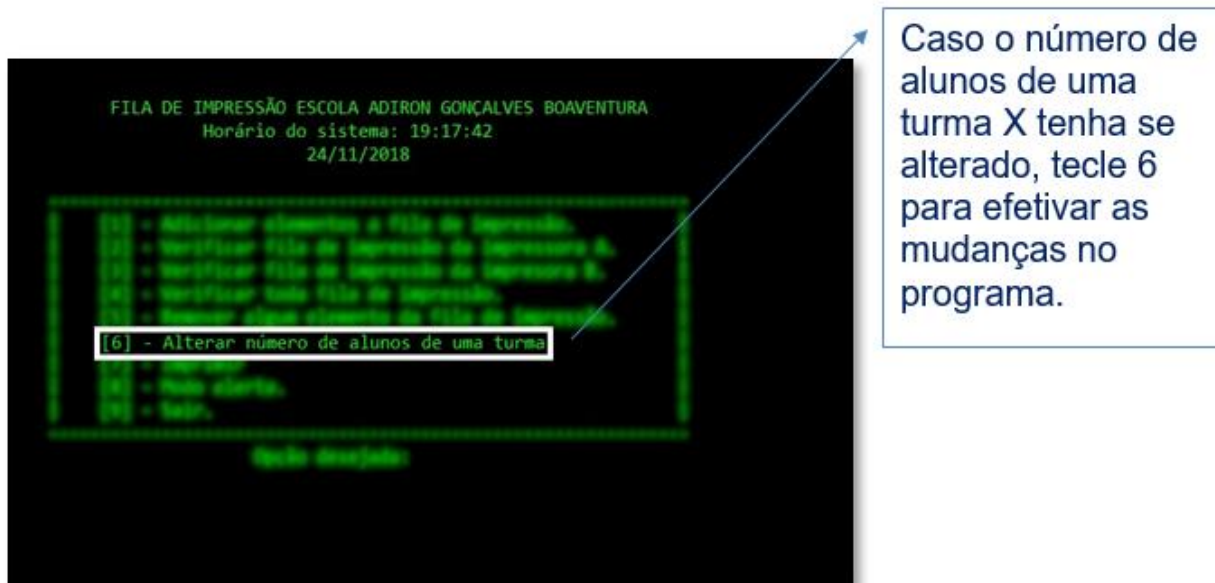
FILA DE IMPRESSÃO ESCOLA ADIRON GONÇALVES BOAVENTURA
Horário do sistema: 19:17:42
24/11/2018

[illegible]
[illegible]
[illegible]
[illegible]
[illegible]
[6] - Alterar número de alunos de uma turma
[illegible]
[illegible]
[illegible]

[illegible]

Caso o número de alunos de uma turma X tenha se alterado, tecle 6 para efetivar as mudanças no programa.